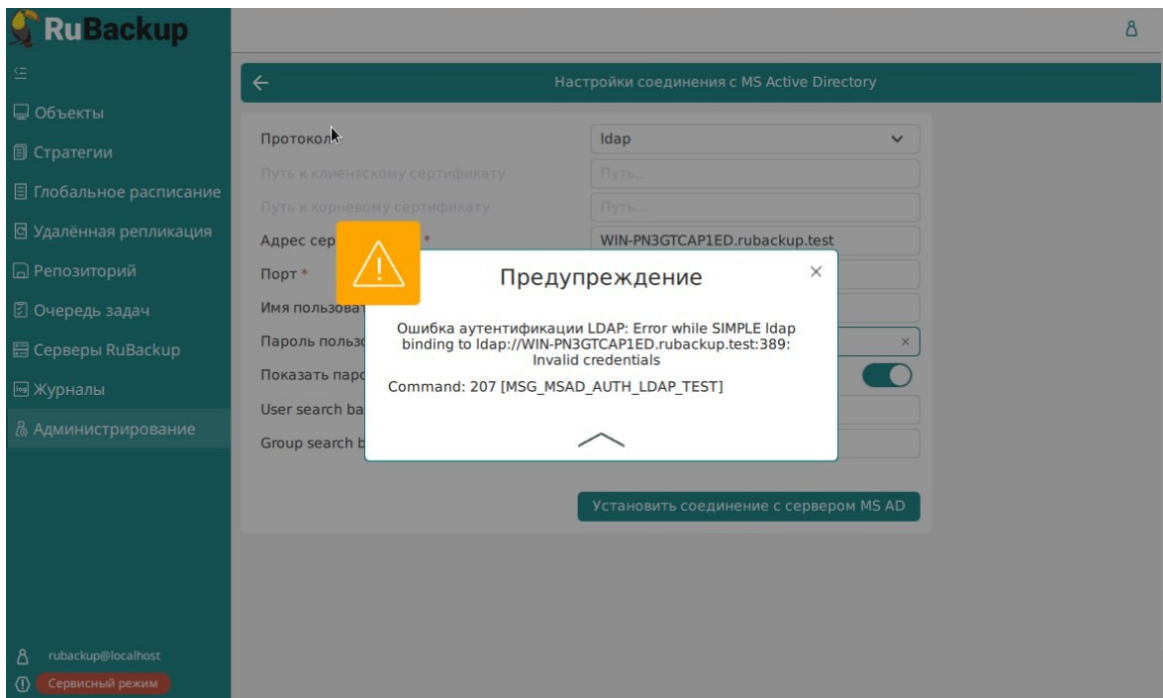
RuBackup

Объекты
Стратегии
Глобальное расписание
Удалённая репликация
Репозиторий
Очередь задач
Серверы RuBackup
Журналы
Администрирование

rubackup@localhost
Сервисный режим

Настройки соединения с MS Active Directory

Протокол
ldap
Путь к клиентскому сертификату
Путь...
Путь к корневому сертификату
Путь...
Адрес сер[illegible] *
WIN-PN3GTCAP1ED.rubackup.test
Порт *
Имя пользоват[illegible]
Пароль пользо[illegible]
Показать паро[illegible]
User search ba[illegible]
Group search b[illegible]

Установить соединение с сервером MS AD

Предупреждение

Ошибка аутентификации LDAP: Error while SIMPLE ldap binding to ldap://WIN-PN3GTCAP1ED.rubackup.test:389: Invalid credentials

Command: 207 [MSG_MSAD_AUTH_LDAP_TEST]